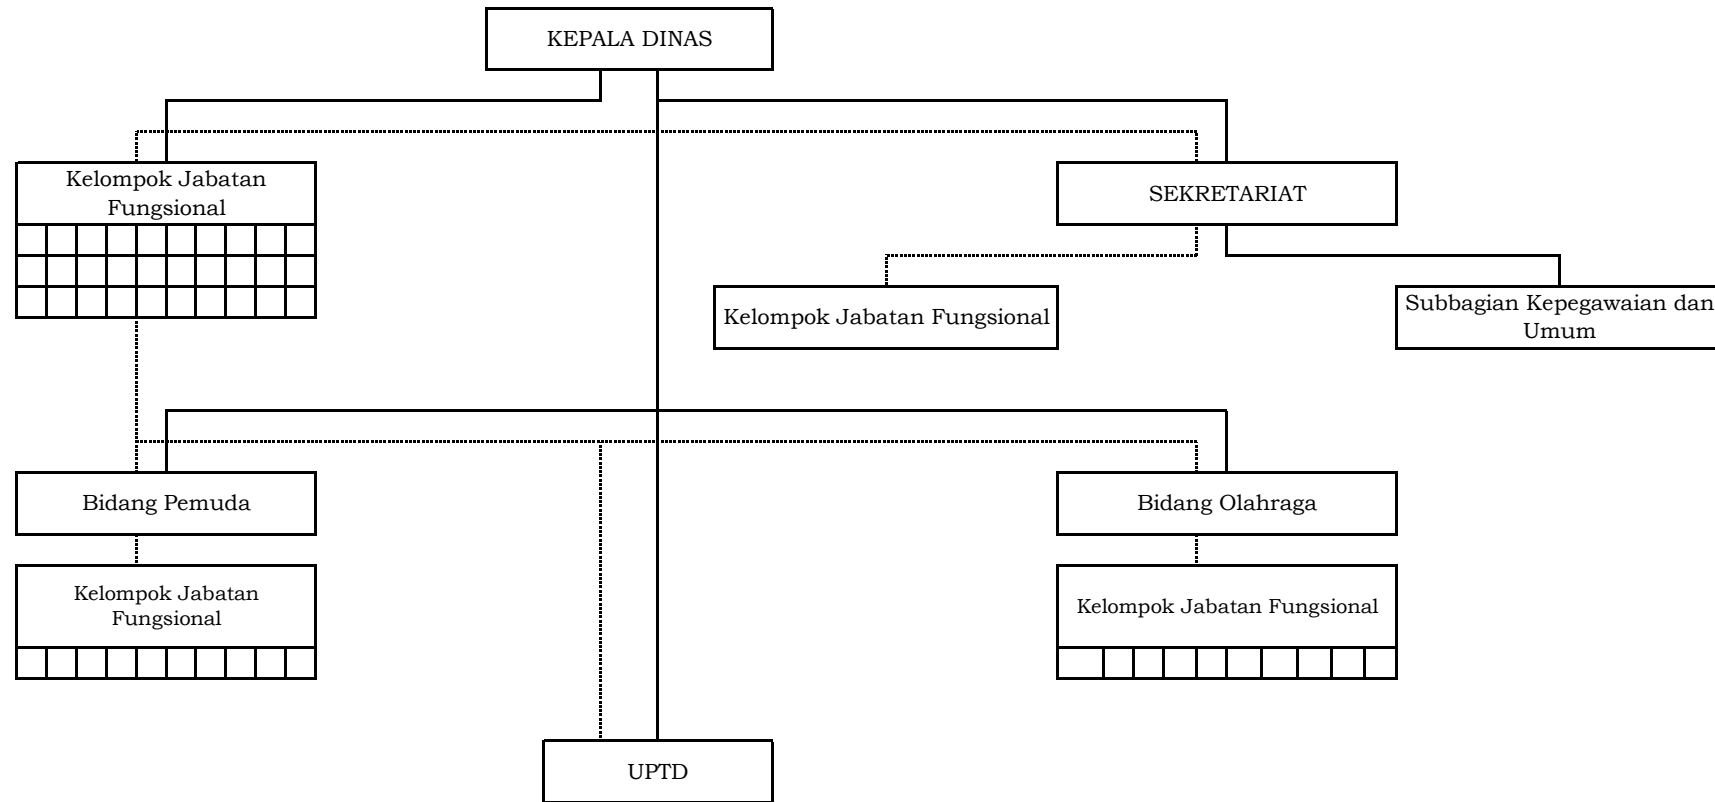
KEPALA DINAS

Kelompok Jabatan Fungsional

SEKRETARIAT

Kelompok Jabatan Fungsional

Subbagian Kepegawaian dan Umum

Bidang Pemuda

Bidang Olahraga

Kelompok Jabatan Fungsional

Kelompok Jabatan Fungsional

UPTD